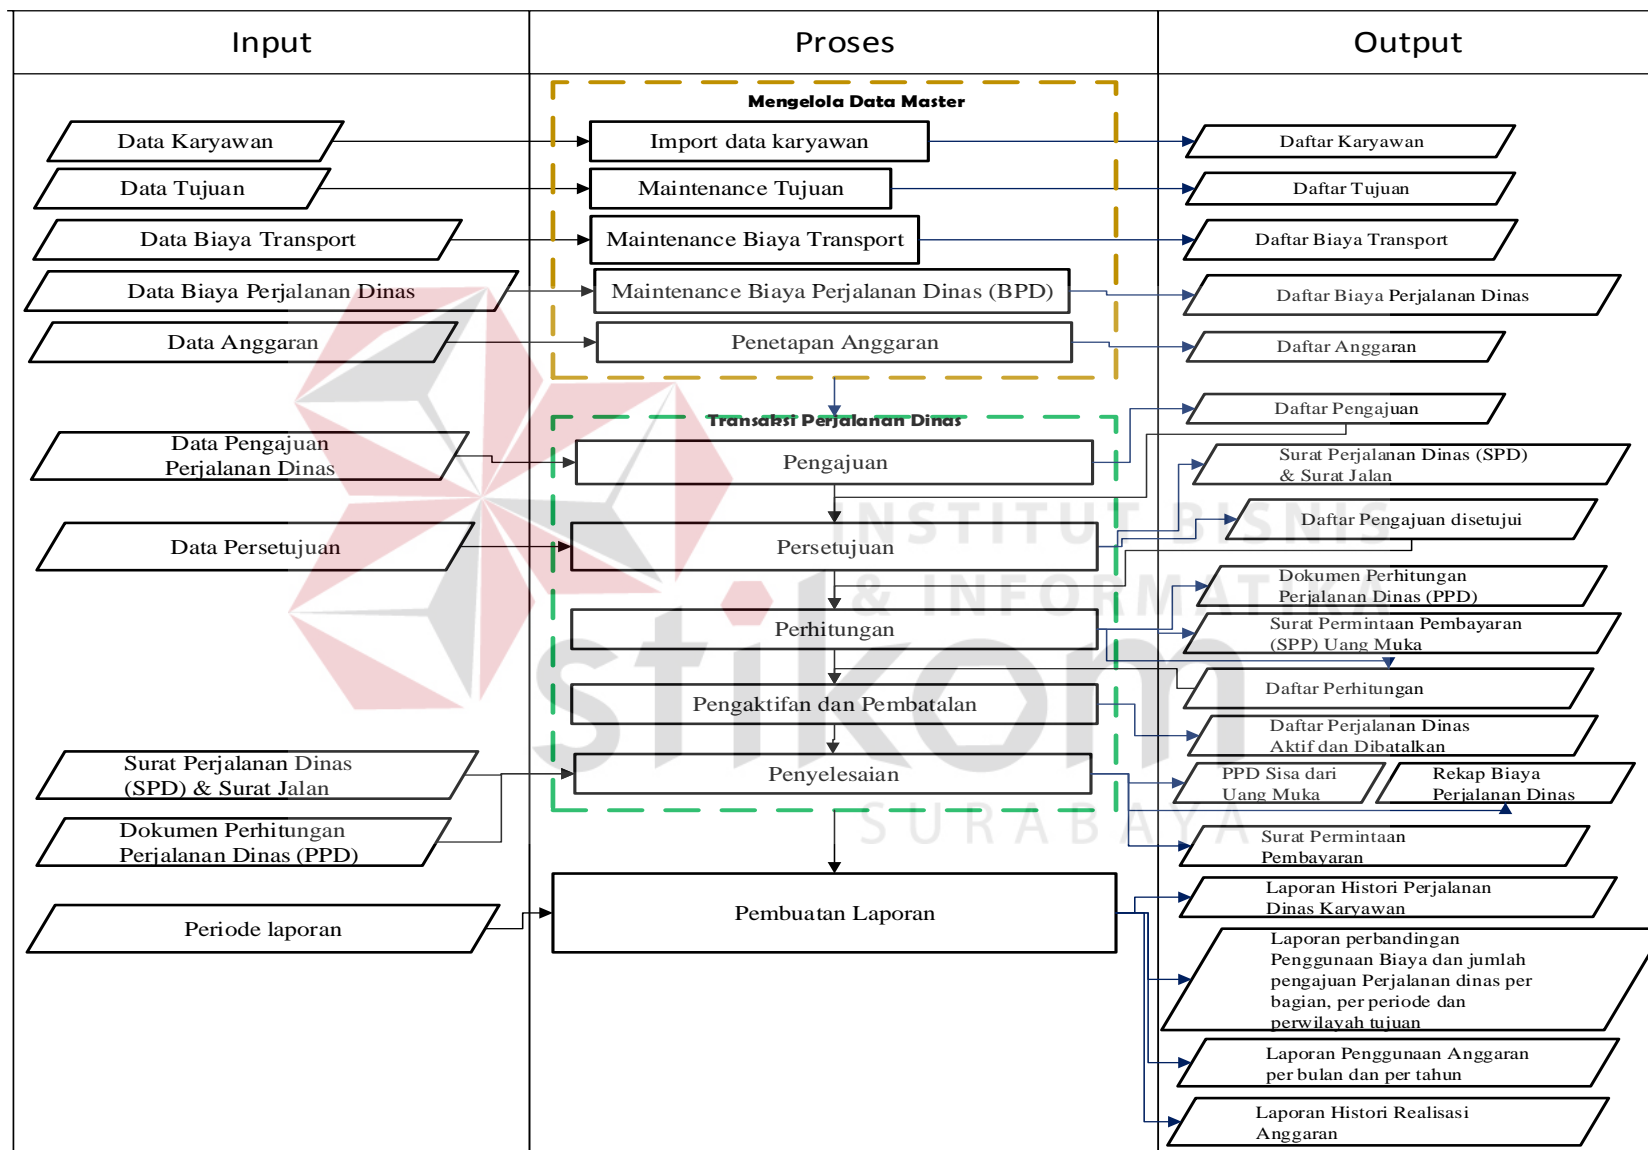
| Input | Proses | Output |
|---|---|---|

Data Karyawan
Data Tujuan
Data Biaya Transport
Data Biaya Perjalanan Dinas
Data Anggaran
Data Pengajuan Perjalanan Dinas
Data Persetujuan
Surat Perjalanan Dinas (SPD) & Surat Jalan
Dokumen Perhitungan Perjalanan Dinas (PPD)
Periode laporan

Mengelola Data Master
Import data karyawan
Maintenance Tujuan
Maintenance Biaya Transport
Maintenance Biaya Perjalanan Dinas (BPD)
Penetapan Anggaran

Transaksi Perjalanan Dinas
Pengajuan
Persetujuan
Perhitungan
Pengaktifan dan Pembatalan
Penyelesaian

Pembuatan Laporan

Daftar Karyawan
Daftar Tujuan
Daftar Biaya Transport
Daftar Biaya Perjalanan Dinas
Daftar Anggaran
Daftar Pengajuan
Surat Perjalanan Dinas (SPD) & Surat Jalan
Daftar Pengajuan disetujui
Dokumen Perhitungan Perjalanan Dinas (PPD)
Surat Permintaan Pembayaran (SPP) Uang Muka
Daftar Perhitungan
Daftar Perjalanan Dinas Aktif dan Dibatalkan
PPD Sisa dari Uang Muka
Rekap Biaya Perjalanan Dinas
Surat Permintaan Pembayaran
Laporan Histori Perjalanan Dinas Karyawan
Laporan perbandingan Penggunaan Biaya dan jumlah pengajuan Perjalanan dinas per bagian, per periode dan perwilayah tujuan
Laporan Penggunaan Anggaran per bulan dan per tahun
Laporan Histori Realisasi Anggaran

INSTITUT BISNIS & INFORMATIKA stikom SURABAYA